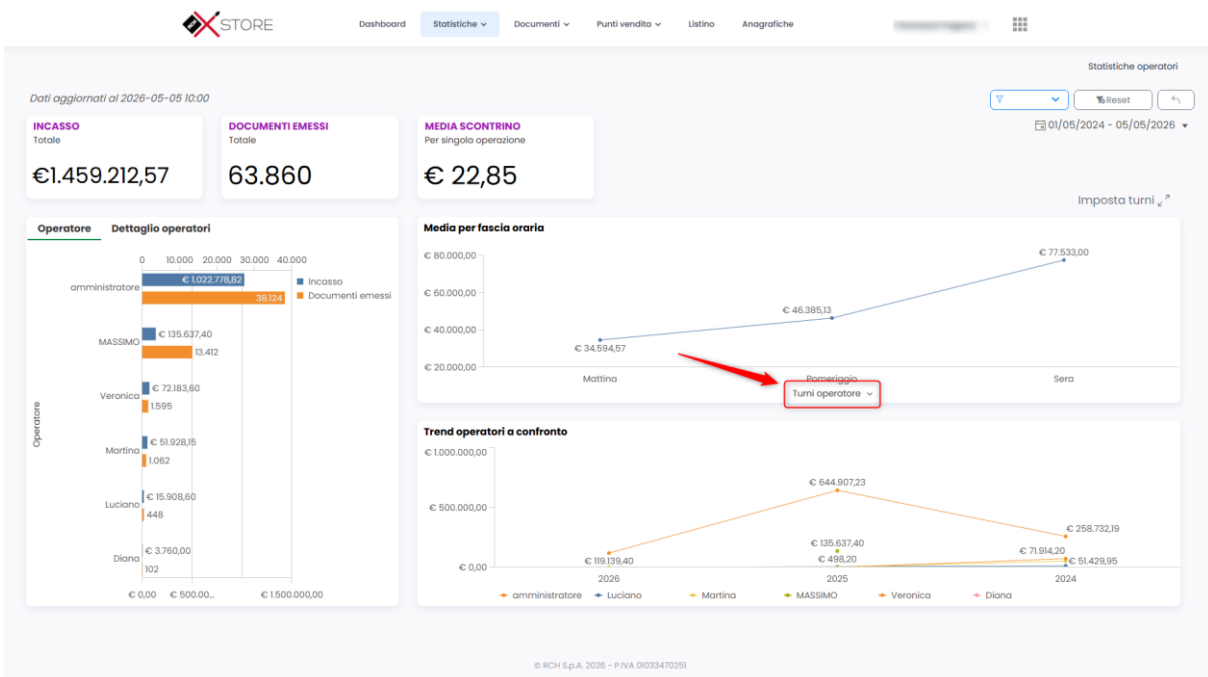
X STORE

Dashboard Statistiche Documenti Punti vendita Listino Anagrafiche

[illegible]

Statistiche operatori

Dati aggiornati al 2026-05-05 10:00

Reset

01/05/2024 - 05/05/2026

INCASSO
Totale
€1.459.212,57

DOCUMENTI EMESSI
Totale
63.860

MEDIA SCONTRINO
Per singola operazione
€ 22,85

Imposta turni

Operatore Dettaglio operatori

0 10.000 20.000 30.000 40.000

Incasso
Documenti emessi

amministratore € 1.022.778,82 38.124
MASSIMO € 135.637,40 13.412
Veronica € 72.183,60 1.595
Martina € 51.928,15 1.062
Luciano € 15.908,60 448
Diana € 3.760,00 102

Operatore

€ 0,00 € 500.00... € 1.500.000,00

Media per fascia oraria

€ 80.000,00
€ 60.000,00
€ 40.000,00
€ 20.000,00

€ 77.533,00
€ 46.385,13
€ 34.594,57

Mattina Pomeriggio Sera

Turni operatore

Trend operatori a confronto

€ 1.000.000,00
€ 500.000,00
€ 0,00

€ 644.907,23
€ 135.637,40
€ 498,20
€ 258.732,19
€ 71.914,20
€ 51.429,95
€ 119.139,40

2026 2025 2024

amministratore Luciano Martina MASSIMO Veronica Diana

© RCH S.p.A. 2026 - P.IVA 01033470251